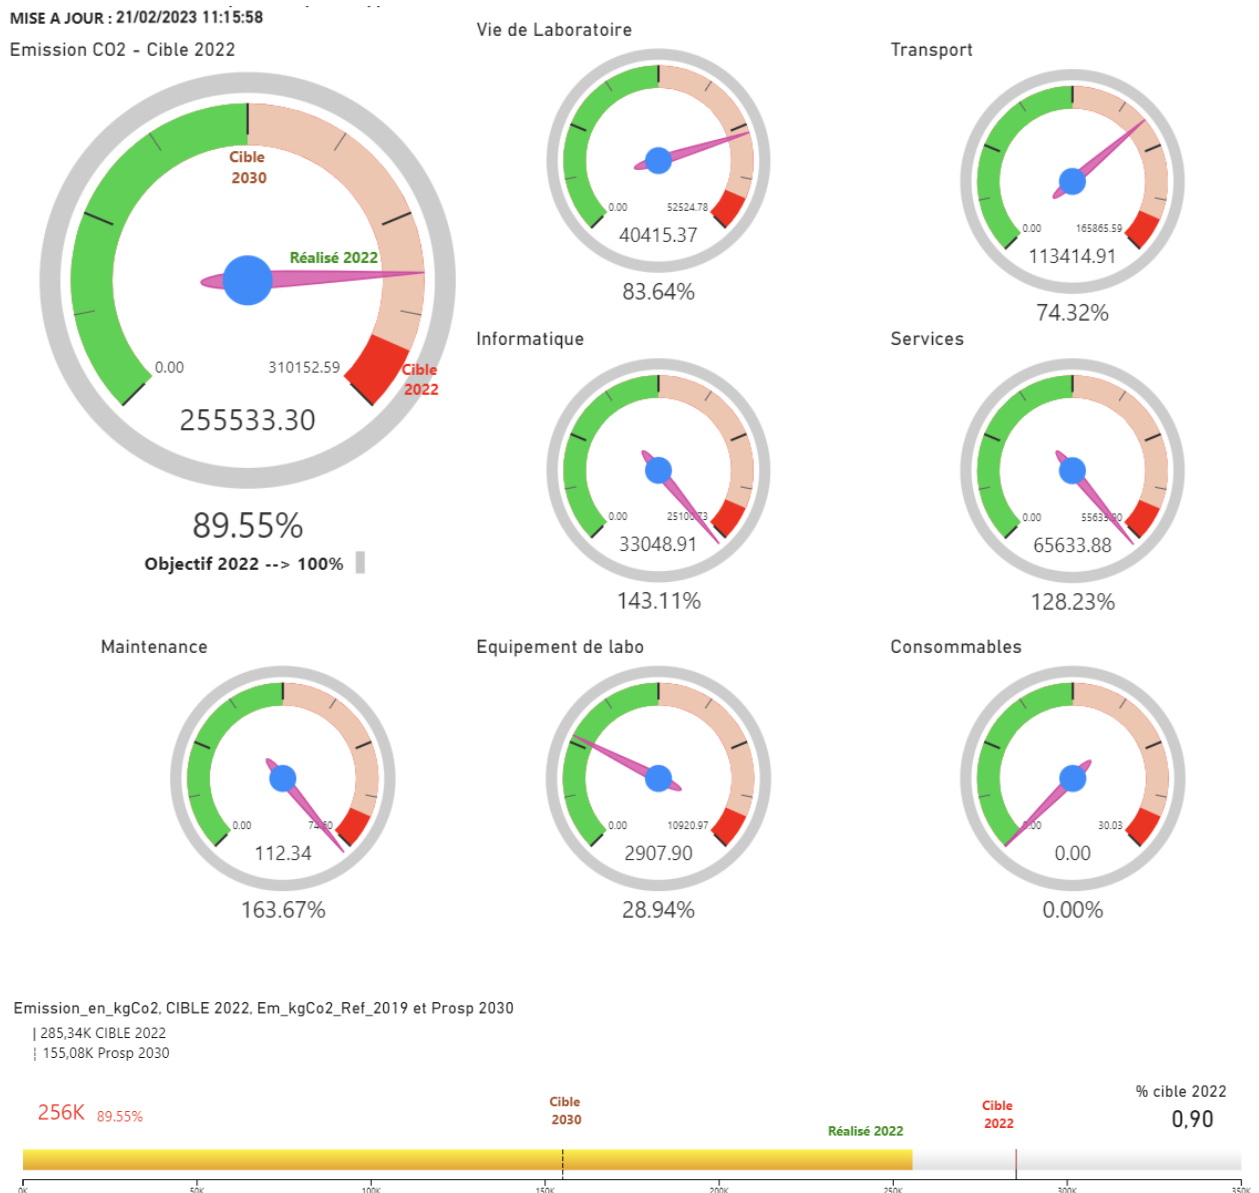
MISE A JOUR : 21/02/2023 11:15:58

Emission CO2 - Cible 2022

Cible 2030

Réalisé 2022

0.00

310152.59

Cible 2022

255533.30

89.55%

Objectif 2022 --> 100%

Vie de Laboratoire

0.00

52524.78

40415.37

83.64%

Transport

0.00

165865.59

113414.91

74.32%

Informatique

0.00

25100.73

33048.91

143.11%

Services

0.00

55635.00

65633.88

128.23%

Maintenance

0.00

74.60

112.34

163.67%

Equipement de labo

0.00

10920.97

2907.90

28.94%

Consommables

0.00

30.03

0.00

0.00%

Emission_en_kgCo2, CIBLE 2022, Em_kgCo2_Ref_2019 et Prosp 2030

| 285,34K CIBLE 2022
¦ 155,08K Prosp 2030

256K 89.55%

Cible 2030

Réalisé 2022

Cible 2022

% cible 2022
0,90

0K 50K 100K 150K 200K 250K 300K 350K